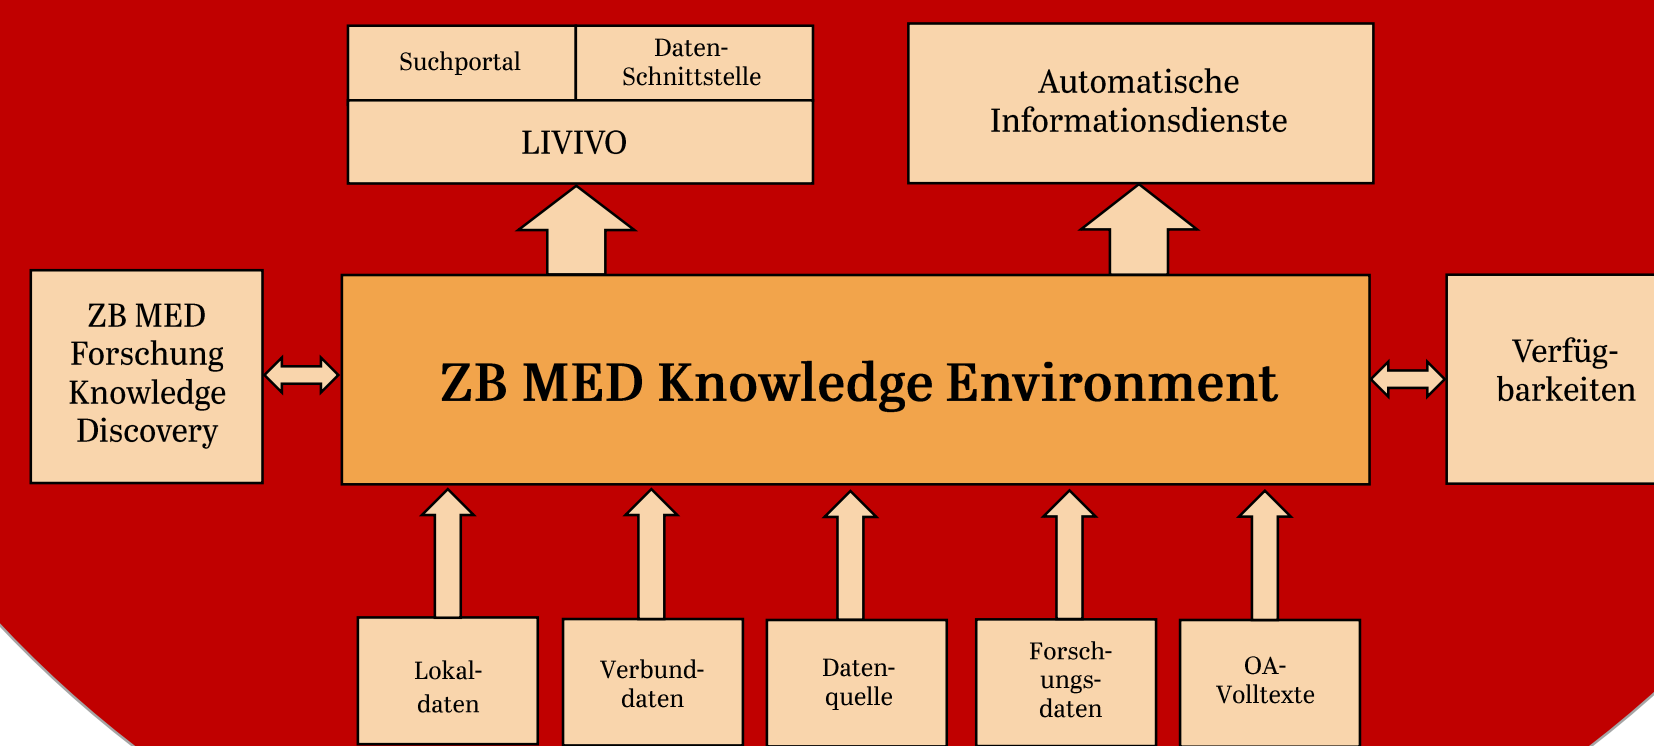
Suchportal

Daten-Schnittstelle

LIVIVO

Automatische Informationsdienste

ZB MED Forschung Knowledge Discovery

ZB MED Knowledge Environment

Verfüg-barkeiten

Lokal-daten

Verbund-daten

Daten-quelle

Forsch-ungs-daten

OA-Volltexte